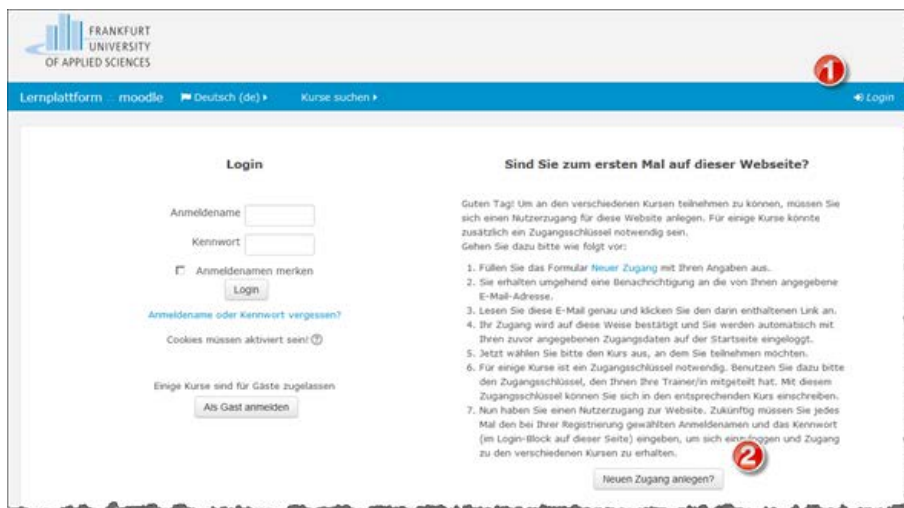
FRANKFURT
UNIVERSITY
OF APPLIED SCIENCES

1

Lernplattform moodle Deutsch (de) ▸ Kurse suchen ▸ Login

Login

Anmeldename

Kennwort

Anmeldenamen merken

Login

Anmeldename oder Kennwort vergessen?

Cookies müssen aktiviert sein!

Einige Kurse sind für Gäste zugelassen

Als Gast anmelden

Sind Sie zum ersten Mal auf dieser Webseite?

Guten Tag! Um an den verschiedenen Kursen teilnehmen zu können, müssen Sie sich einen Nutzerzugang für diese Website anlegen. Für einige Kurse könnte zusätzlich ein Zugangsschlüssel notwendig sein.
Gehen Sie dazu bitte wie folgt vor:

1. Füllen Sie das Formular Neuer Zugang mit Ihren Angaben aus.
2. Sie erhalten umgehend eine Benachrichtigung an die von Ihnen angegebene E-Mail-Adresse.
3. Lesen Sie diese E-Mail genau und klicken Sie den darin enthaltenen Link an.
4. Ihr Zugang wird auf diese Weise bestätigt und Sie werden automatisch mit Ihren zuvor angegebenen Zugangsdaten auf der Startseite eingeloggt.
5. Jetzt wählen Sie bitte den Kurs aus, an dem Sie teilnehmen möchten.
6. Für einige Kurse ist ein Zugangsschlüssel notwendig. Benutzen Sie dazu bitte den Zugangsschlüssel, den Ihnen Ihre Trainer/in mitgeteilt hat. Mit diesem Zugangsschlüssel können Sie sich in den entsprechenden Kurs einschreiben.
7. Nun haben Sie einen Nutzerzugang zur Website. Zukünftig müssen Sie jedes Mal den bei Ihrer Registrierung gewählten Anmeldenamen und das Kennwort (im Login-Block auf dieser Seite) eingeben, um sich einzuloggen und Zugang zu den verschiedenen Kursen zu erhalten.

2

Neuen Zugang anlegen?